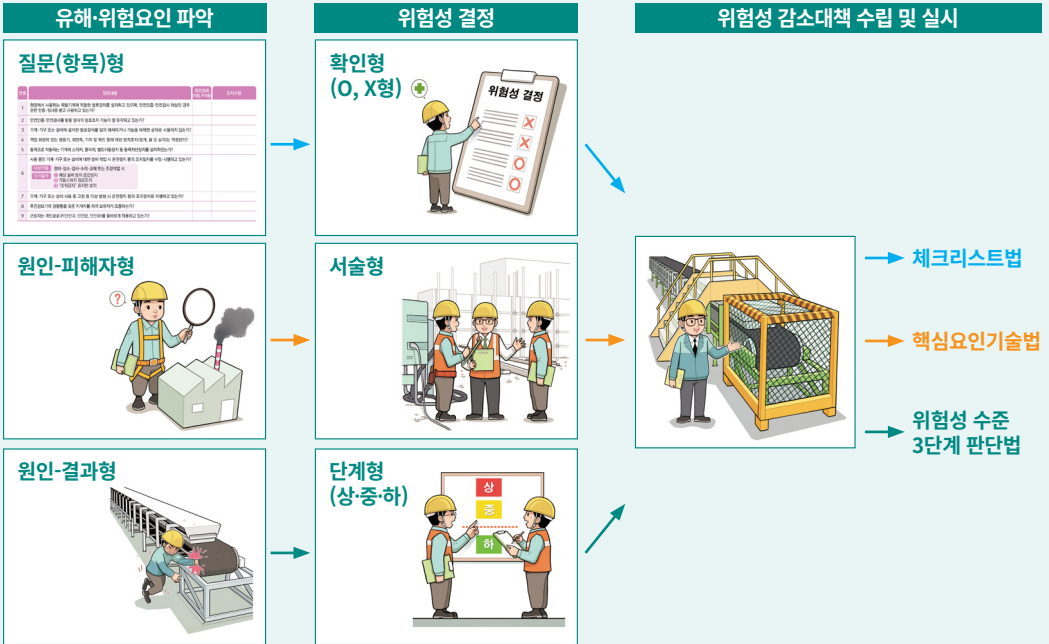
유해·위험요인 파악

위험성 결정

위험성 감소대책 수립 및 실시

질문(항목)형

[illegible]

확인형
(O, X형)

위험성 결정

원인-피해자형

서술형

원인-결과형

단계형
(상·중·하)

상
중
하

체크리스트법

핵심요인기술법

위험성 수준
3단계 판단법